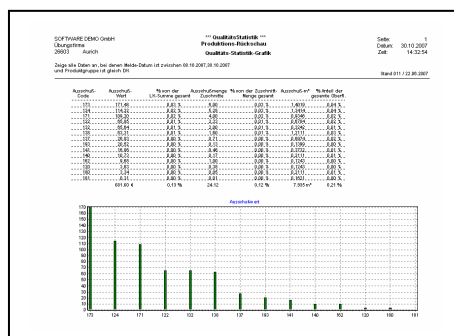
SOFTWARE DEMO GmbH
Übungsfirma
26603 Aurich

*** QualitätsStatistik ***
Produktions-Rückschau
Qualitäts-Statistik-Grafik

Seite: 1
Datum: 30.10.2007
Zeit: 14:32:54

Zeige alle Daten an, bei denen Melde-Datum ist zwischen 09.10.2007,30.10.2007 und Produktgruppe ist gleich DK

Stand 011 / 22.06.2007

| Ausschuß-Code | Ausschuß-Wert | % von der LK-Summe gesamt | Ausschußmenge Zuschnitte | % von der Zuschnitt-Menge gesamt | Ausschuß m² | % Anteil der gesamte Oberfl. |
|---|---|---|---|---|---|---|
| 173 | 171,46 | 0,03 % | 6,00 | 0,03 % | 1,4010 | 0,04 % |
| 124 | 114,22 | 0,02 % | 5,00 | 0,02 % | 1,0444 | 0,03 % |
| 171 | 106,20 | 0,02 % | 4,00 | 0,02 % | 0,8346 | 0,03 % |
| 122 | 66,05 | 0,01 % | 2,00 | 0,01 % | 0,6794 | 0,02 % |
| 135 | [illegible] | 0,01 % | 2,00 | 0,01 % | 0,3242 | 0,01 % |
| 136 | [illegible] | 0,01 % | 1,00 | 0,01 % | 0,3111 | 0,01 % |
| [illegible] | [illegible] | 0,01 % | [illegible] | 0,01 % | 0,6074 | 0,01 % |
| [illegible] | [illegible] | 0,00 % | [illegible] | 0,00 % | 0,1399 | 0,00 % |
| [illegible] | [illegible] | 0,00 % | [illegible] | 0,00 % | 0,3732 | 0,01 % |
| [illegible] | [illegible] | 0,00 % | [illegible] | 0,00 % | 0,3111 | 0,01 % |
| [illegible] | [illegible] | 0,00 % | 1,00 | 0,00 % | 0,3111 | 0,01 % |
| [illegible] | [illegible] | 0,00 % | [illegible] | 0,00 % | 0,1243 | 0,00 % |
| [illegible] | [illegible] | 0,00 % | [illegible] | 0,00 % | 0,0440 | 0,00 % |
| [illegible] | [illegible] | 0,00 % | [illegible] | 0,00 % | 0,0501 | 0,00 % |
| | 691,60 € | 0,13 % | 24,12 | 0,12 % | 7,585 m² | 0,21 % |

Ausschußwert

180
170
160
150
140
130
120
110
100
90
80
70
60
50
40
30
20
10
0

173 124 171 122 135 136 137 140 141 140 182 120 180 181